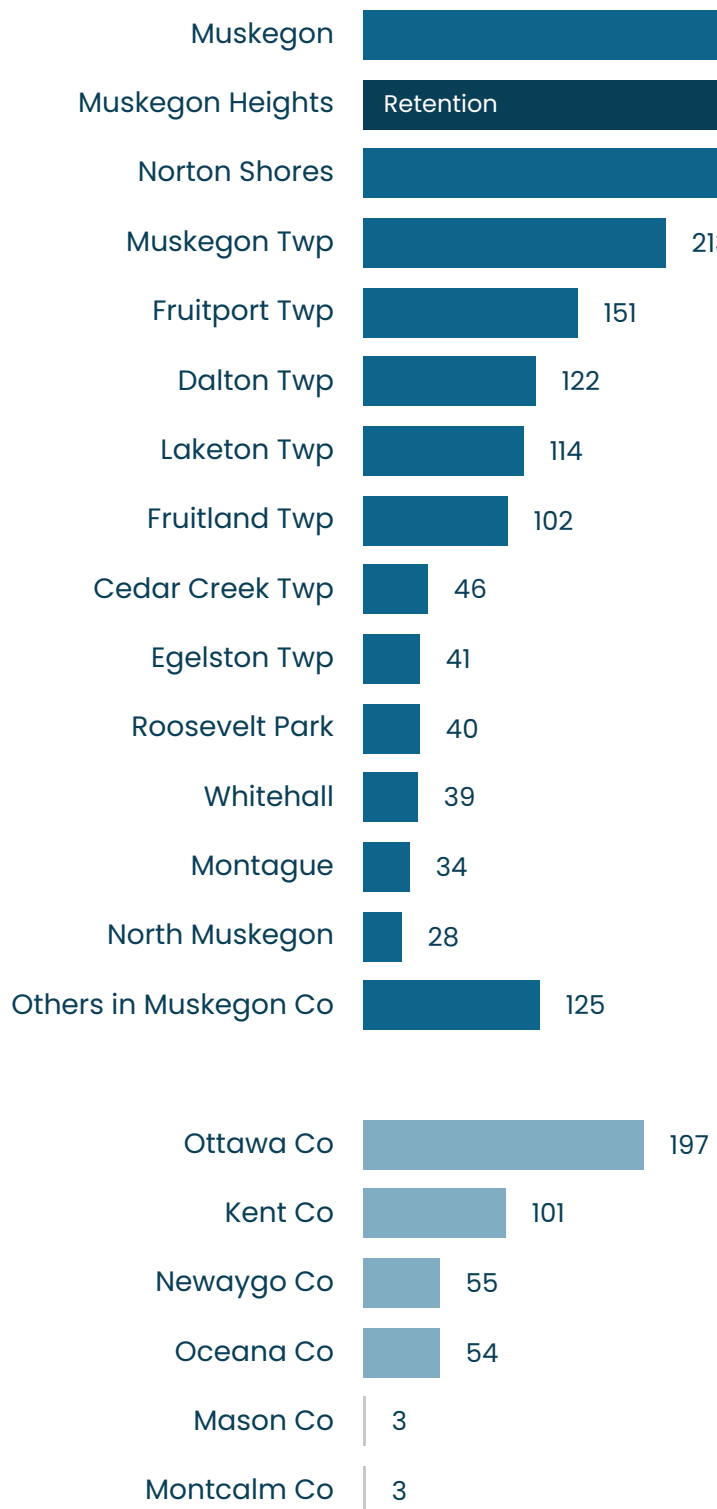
Muskegon
Muskegon Heights
Retention
Norton Shores
Muskegon Twp
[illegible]
Fruitport Twp
151
Dalton Twp
122
Laketon Twp
114
Fruitland Twp
102
Cedar Creek Twp
46
Egelston Twp
41
Roosevelt Park
40
Whitehall
39
Montague
34
North Muskegon
28
Others in Muskegon Co
125

Ottawa Co
197
Kent Co
101
Newaygo Co
55
Oceana Co
54
Mason Co
3
Montcalm Co
3